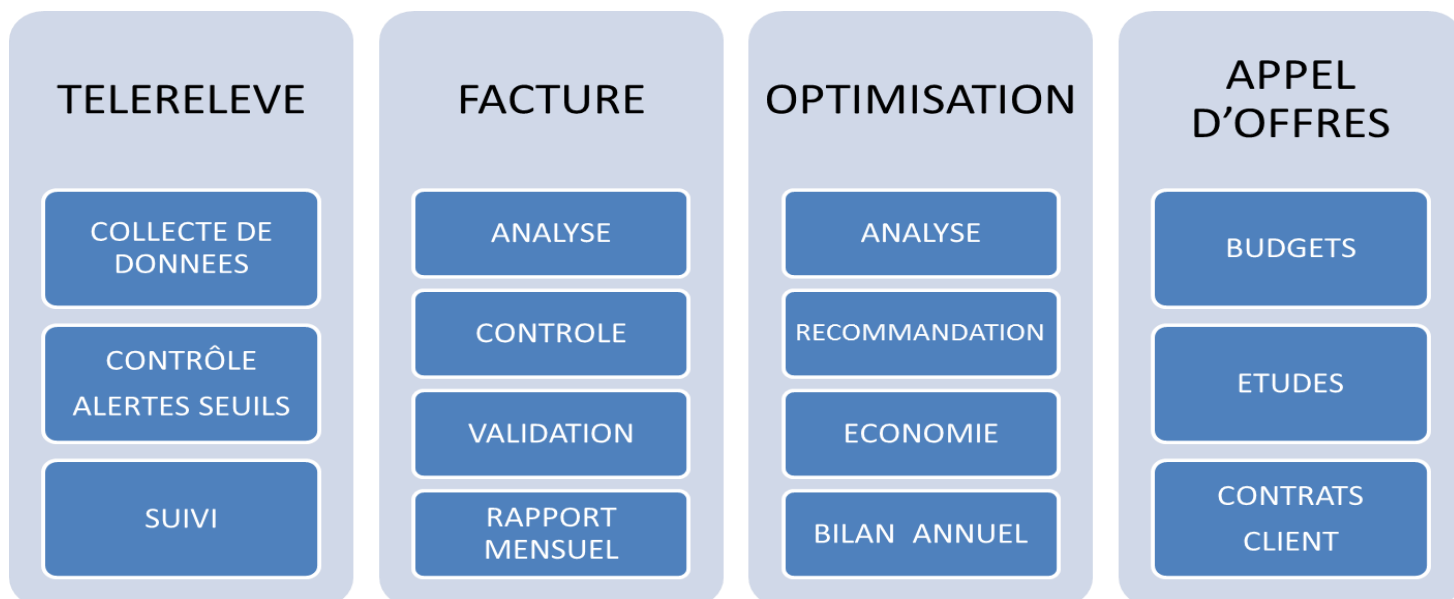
TELERELEVE

COLLECTE DE DONNEES

CONTRÔLE ALERTES SEUILS

SUIVI

FACTURE

ANALYSE

CONTROLE

VALIDATION

RAPPORT MENSUEL

OPTIMISATION

ANALYSE

RECOMMANDATION

ECONOMIE

BILAN ANNUEL

APPEL D'OFFRES

BUDGETS

ETUDES

CONTRATS CLIENT